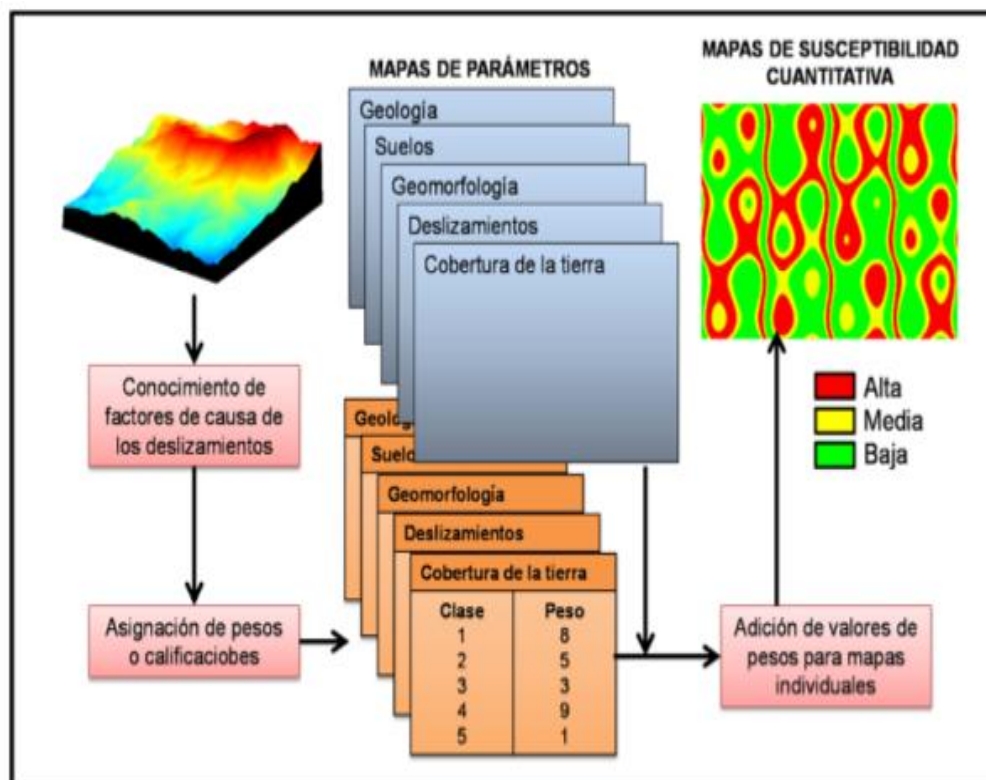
MAPAS DE PARÁMETROS

MAPAS DE SUSCEPTIBILIDAD CUANTITATIVA

Geología

Suelos

Geomorfología

Deslizamientos

Cobertura de la tierra

Conocimiento de factores de causa de los deslizamientos

Alta
Media
Baja

Geolog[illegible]

Suel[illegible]

Geomorfología

Deslizamientos

Cobertura de la tierra

| Clase | Peso |
|---|---|
| 1 | 8 |
| 2 | 5 |
| 3 | 3 |
| 4 | 9 |
| 5 | 1 |

Asignación de pesos o calificaciobes

Adición de valores de pesos para mapas individuales